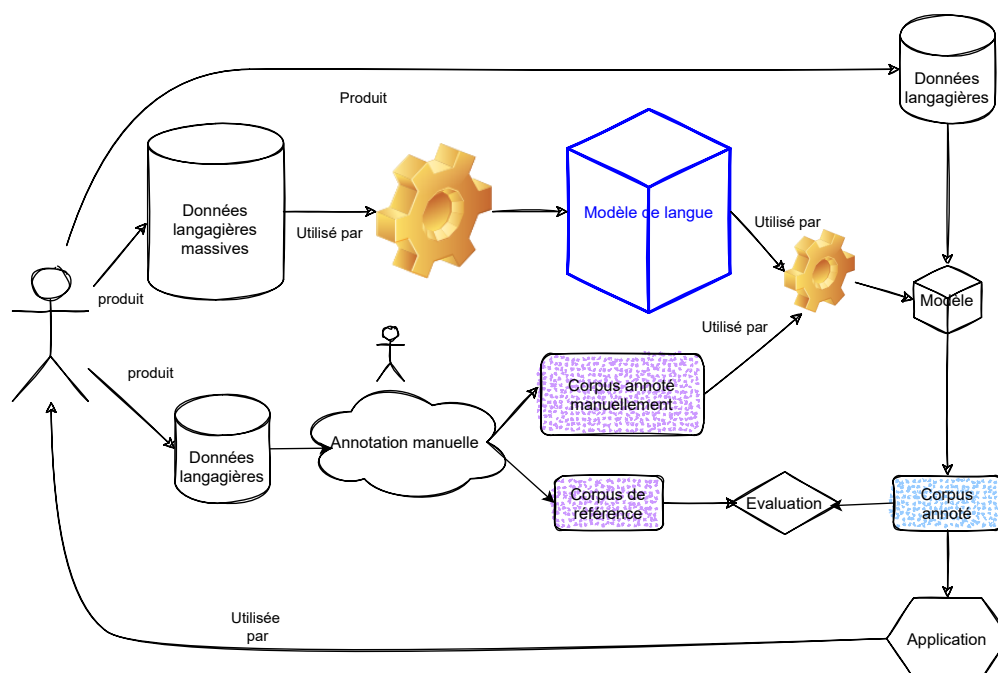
Produit

Données langagières

Données langagières massives

Utilisé par

Modèle de langue

Utilisé par

produit

Modèle

Utilisé par

produit

Corpus annoté manuellement

Données langagières

Annotation manuelle

Corpus de référence

Evaluation

Corpus annoté

Utilisée par

Application